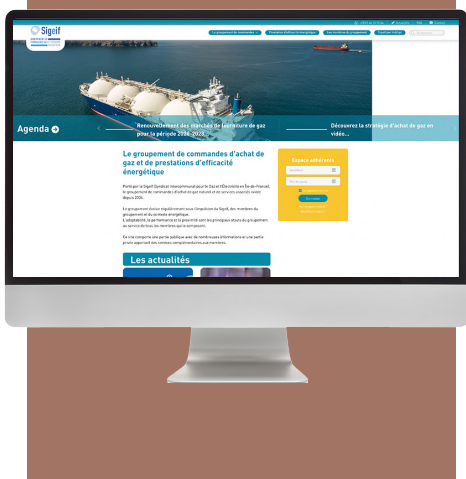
Sigeif

Le groupement de commandes
Prestations d'efficacité énergétique
Les membres du groupement
Espace achats

Agenda

Renouvellement des marchés de fourniture de gaz pour la période 2026-2028

Découvrez la stratégie d'achat de gaz en vidéo...

Le groupement de commandes d'achat de gaz et de prestations d'efficacité énergétique

Espace adhérents

Se connecter

Les actualités